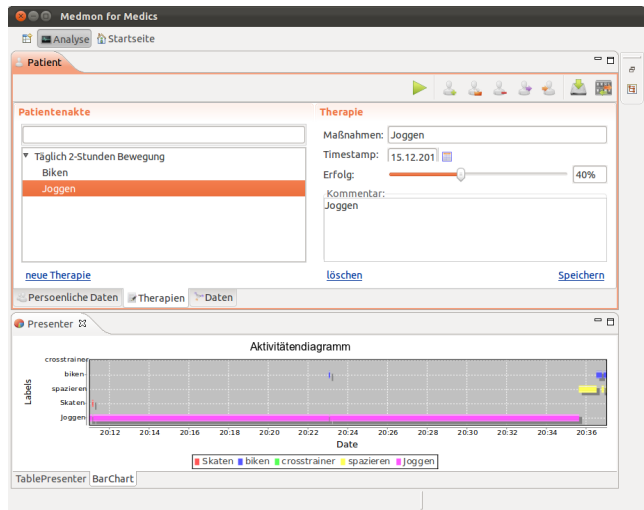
Medmon for Medics

Analyse Startseite

Patient

Patientenakte

Täglich 2-Stunden Bewegung
Biken
Joggen

neue Therapie

Therapie

Maßnahmen: Joggen
Timestamp: 15.12.201
Erfolg: 40%
Kommentar:
Joggen

löschen Speichern

Persoenliche Daten Therapien Daten

Presenter

Aktivitätendiagramm

Labels
crosstrainer
biken
spazieren
Skaten
Joggen

20:12 20:14 20:16 20:18 20:20 20:22 20:24 20:26 20:28 20:30 20:32 20:34 20:36
Date

Skaten biken crosstrainer spazieren Joggen

TablePresenter BarChart